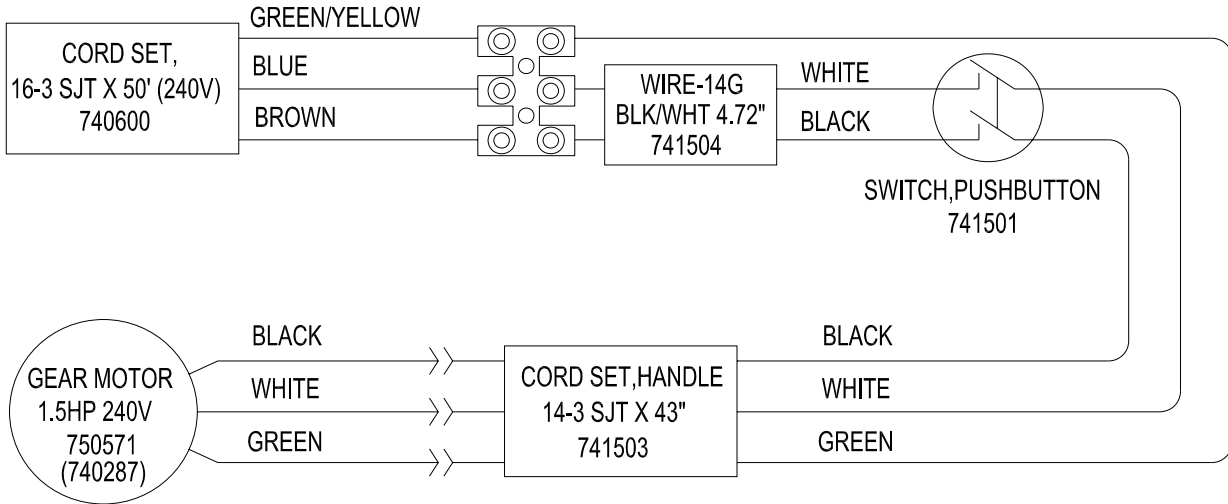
CORD SET,
16-3 SJT X 50' (240V)
740600

GREEN/YELLOW

BLUE

BROWN

WIRE-14G
BLK/WHT 4.72"
741504

WHITE

BLACK

SWITCH,PUSHBUTTON
741501

GEAR MOTOR
1.5HP 240V
750571
(740287)

BLACK

WHITE

GREEN

CORD SET,HANDLE
14-3 SJT X 43"
741503

BLACK

WHITE

GREEN